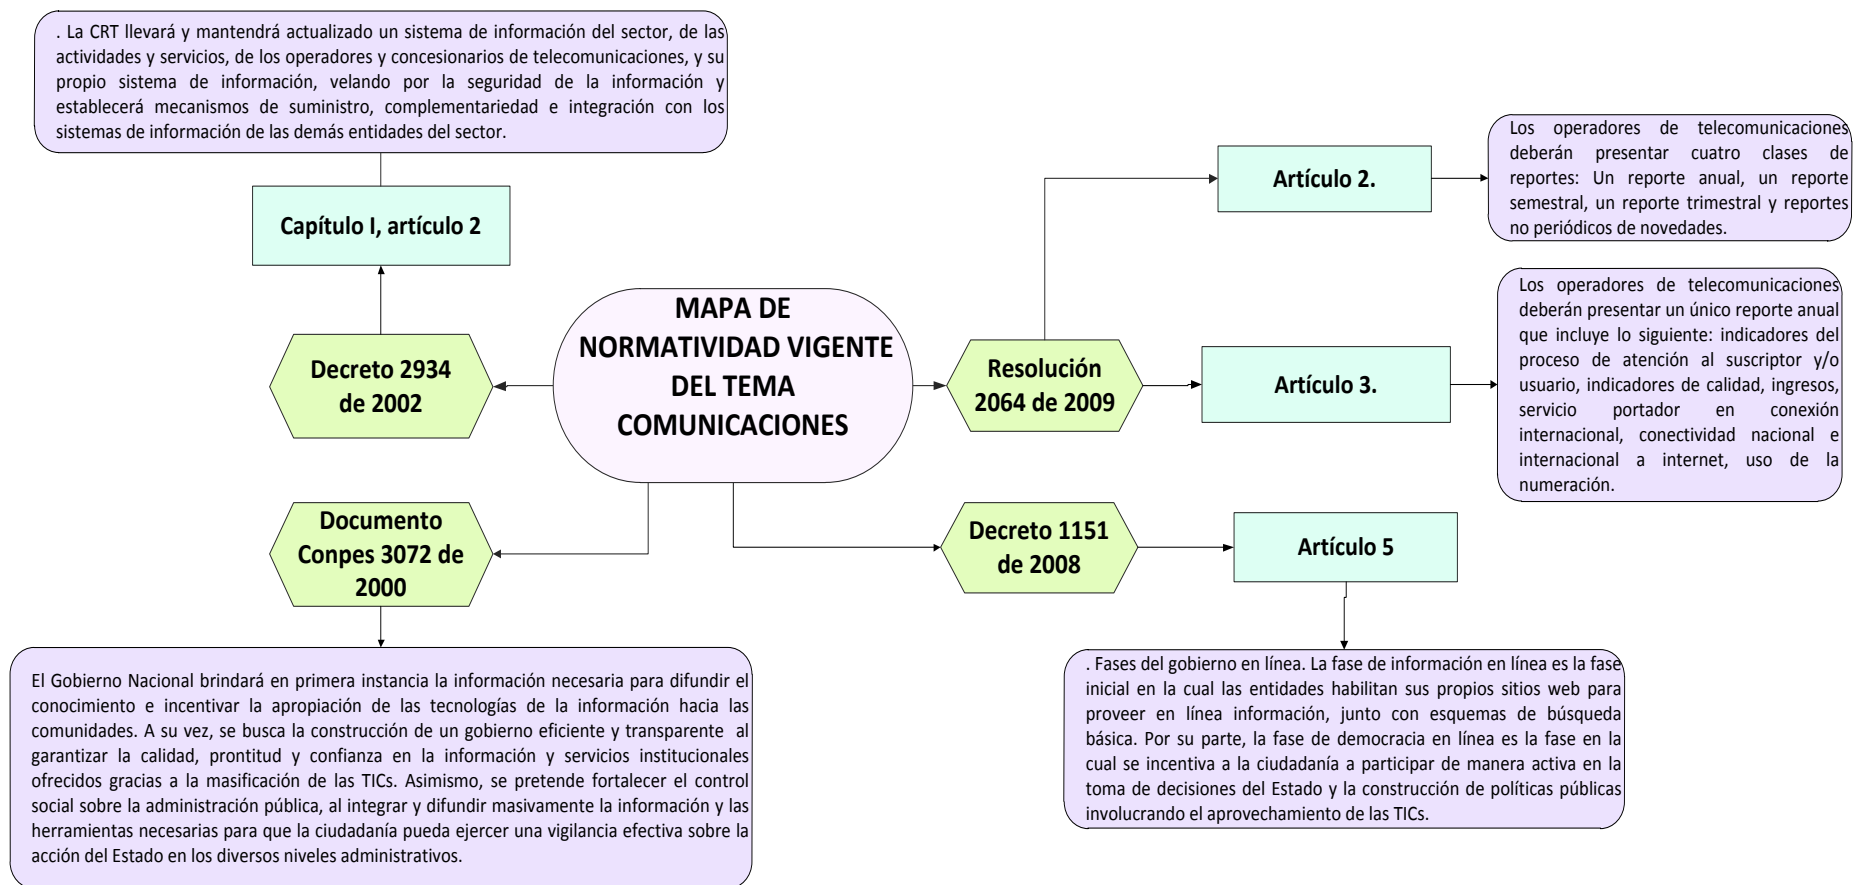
MAPA DE NORMATIVIDAD VIGENTE DEL TEMA COMUNICACIONES

Decreto 2934 de 2002

Capítulo I, artículo 2

. La CRT llevará y mantendrá actualizado un sistema de información del sector, de las actividades y servicios, de los operadores y concesionarios de telecomunicaciones, y su propio sistema de información, velando por la seguridad de la información y establecerá mecanismos de suministro, complementariedad e integración con los sistemas de información de las demás entidades del sector.

Documento Conpes 3072 de 2000

El Gobierno Nacional brindará en primera instancia la información necesaria para difundir el conocimiento e incentivar la apropiación de las tecnologías de la información hacia las comunidades. A su vez, se busca la construcción de un gobierno eficiente y transparente al garantizar la calidad, prontitud y confianza en la información y servicios institucionales ofrecidos gracias a la masificación de las TICs. Asimismo, se pretende fortalecer el control social sobre la administración pública, al integrar y difundir masivamente la información y las herramientas necesarias para que la ciudadanía pueda ejercer una vigilancia efectiva sobre la acción del Estado en los diversos niveles administrativos.

Resolución 2064 de 2009

Artículo 2.

Los operadores de telecomunicaciones deberán presentar cuatro clases de reportes: Un reporte anual, un reporte semestral, un reporte trimestral y reportes no periódicos de novedades.

Artículo 3.

Los operadores de telecomunicaciones deberán presentar un único reporte anual que incluye lo siguiente: indicadores del proceso de atención al suscriptor y/o usuario, indicadores de calidad, ingresos, servicio portador en conexión internacional, conectividad nacional e internacional a internet, uso de la numeración.

Decreto 1151 de 2008

Artículo 5

. Fases del gobierno en línea. La fase de información en línea es la fase inicial en la cual las entidades habilitan sus propios sitios web para proveer en línea información, junto con esquemas de búsqueda básica. Por su parte, la fase de democracia en línea es la fase en la cual se incentiva a la ciudadanía a participar de manera activa en la toma de decisiones del Estado y la construcción de políticas públicas involucrando el aprovechamiento de las TICs.